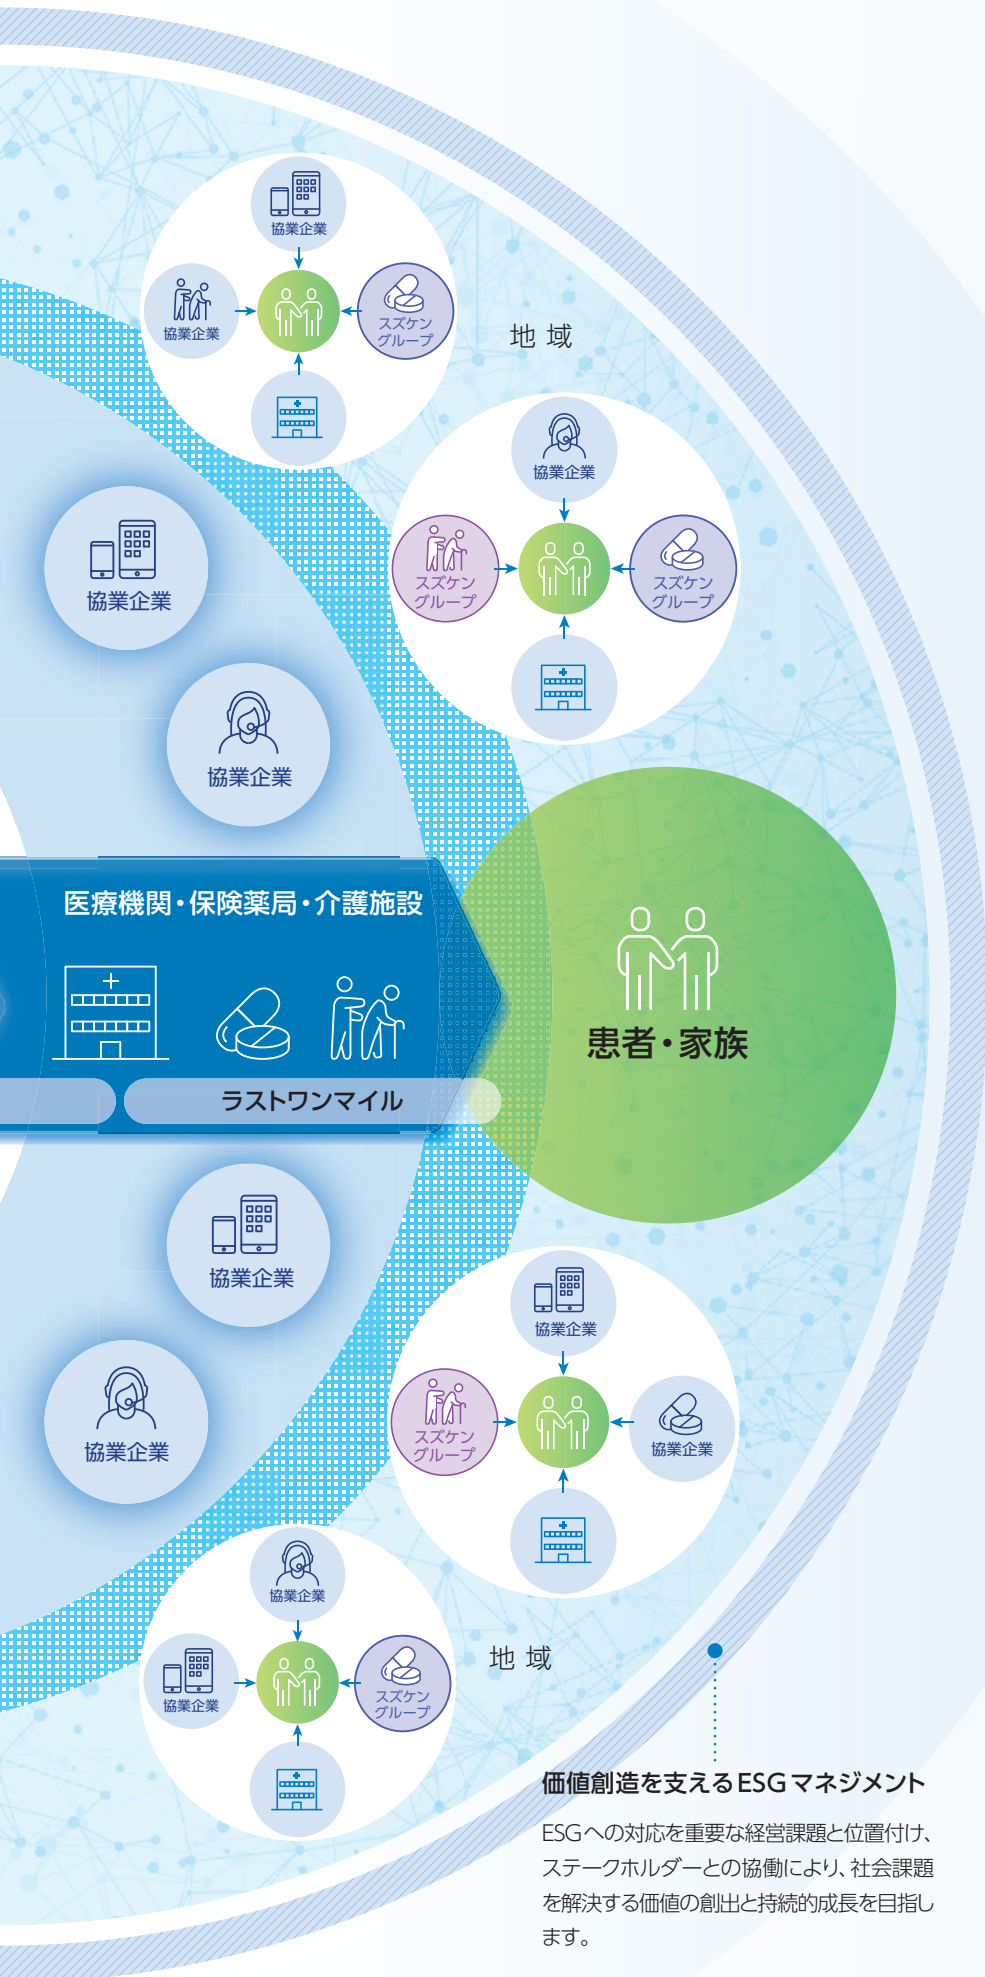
協業企業
協業企業
スズケングループ

地 域

協業企業
スズケングループ
スズケングループ

協業企業

協業企業

医療機関・保険薬局・介護施設

ラストワンマイル

患者・家族

協業企業

協業企業

協業企業
スズケングループ
協業企業

協業企業
協業企業
スズケングループ

地 域

価値創造を支えるESGマネジメント

ESGへの対応を重要な経営課題と位置付け、ステークホルダーとの協働により、社会課題を解決する価値の創出と持続的成長を目指します。